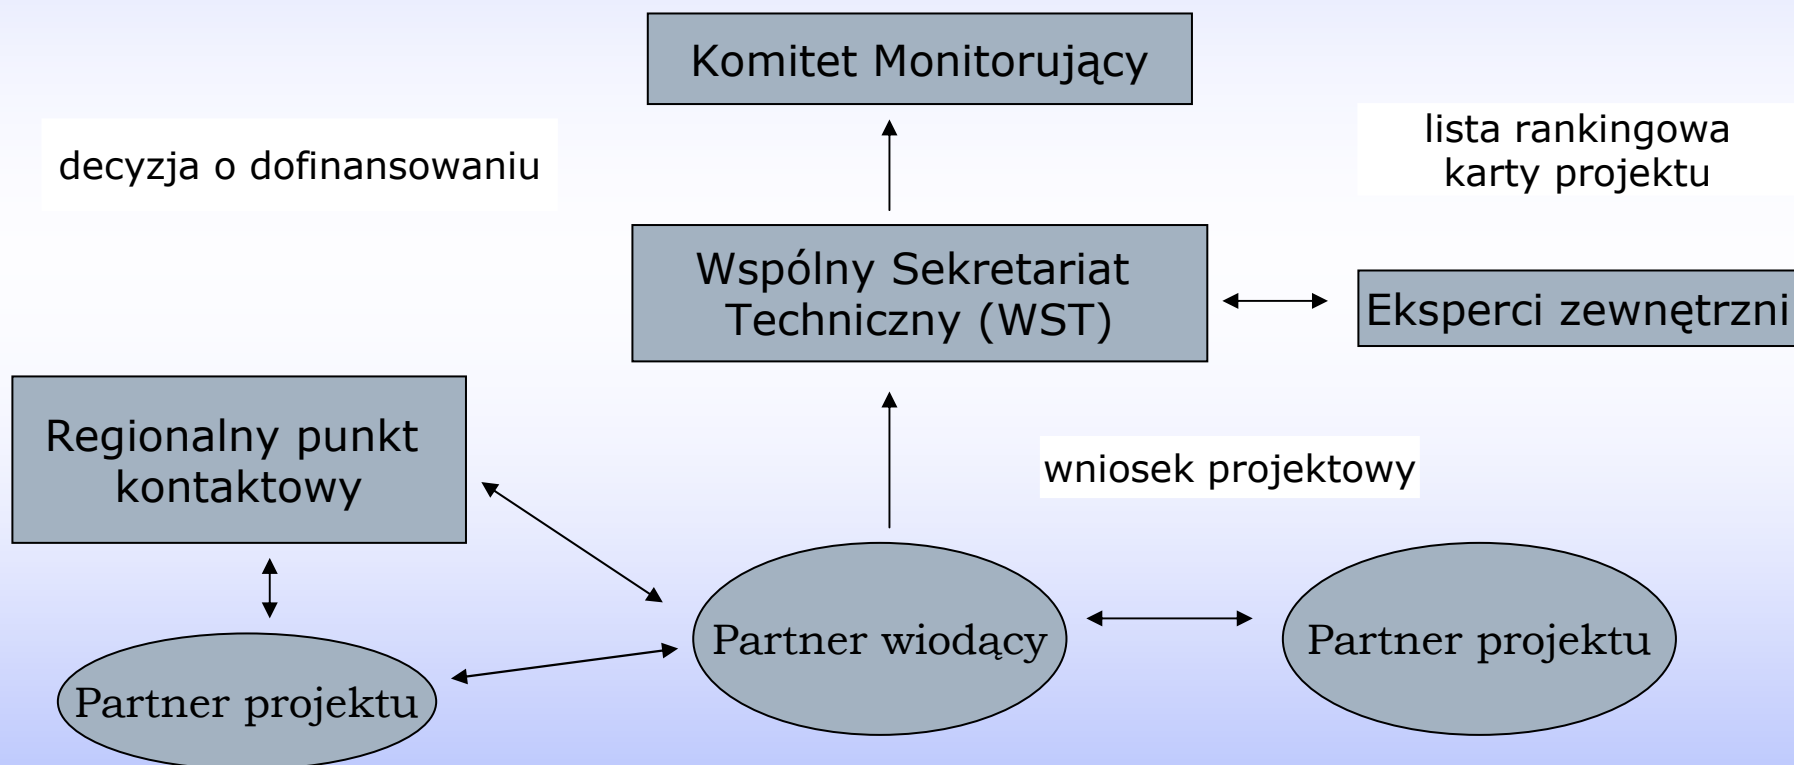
Komitet Monitorujący

decyzja o dofinansowaniu

lista rankingowa
karty projektu

Wspólny Sekretariat Techniczny (WST)

Eksperci zewnętrzni

Regionalny punkt kontaktowy

wniosek projektowy

Partner projektu

Partner wiodący

Partner projektu